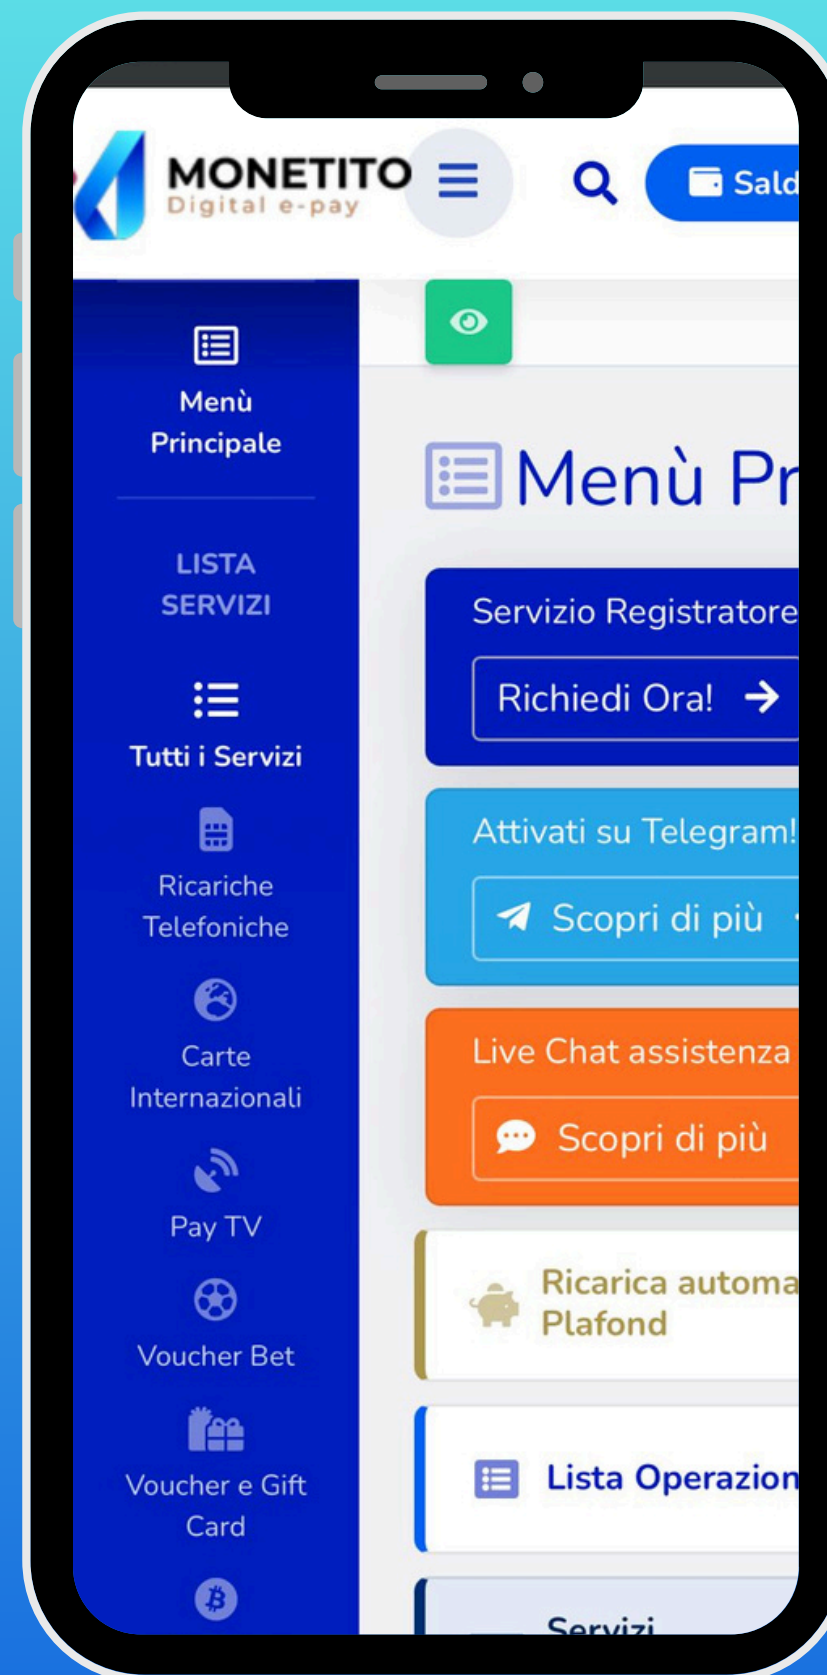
MONETITO
Digital e-pay

Sald

Menù Principale

LISTA SERVIZI

Tutti i Servizi

Ricariche Telefoniche

Carte Internazionali

Pay TV

Voucher Bet

Voucher e Gift Card

Menù Pr

Servizio Registratore

Richiedi Ora!

Attivati su Telegram!

Scopri di più

Live Chat assistenza

Scopri di più

Ricarica automa Plafond

Lista Operazion

Servizi